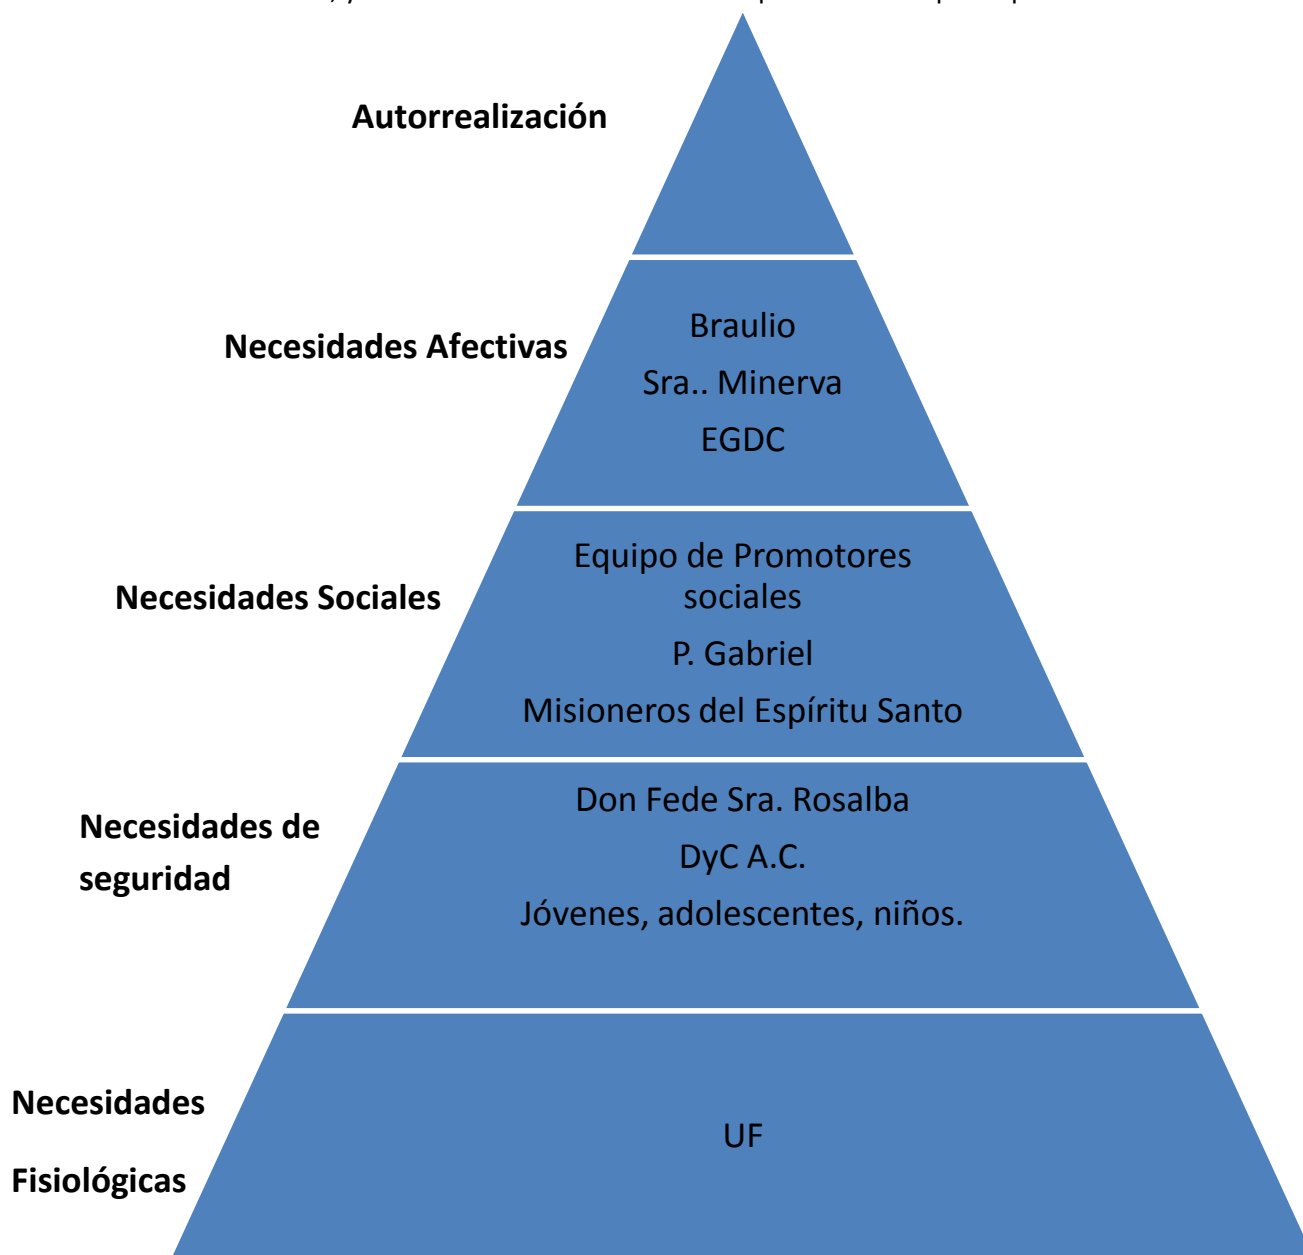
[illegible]

Autorrealización

Necesidades Afectivas

Braulio

Sra.. Minerva

EGDC

Necesidades Sociales

Equipo de Promotores sociales

P. Gabriel

Misioneros del Espíritu Santo

Necesidades de seguridad

Don Fede Sra. Rosalba

DyC A.C.

Jóvenes, adolescentes, niños.

Necesidades Fisiológicas

UF